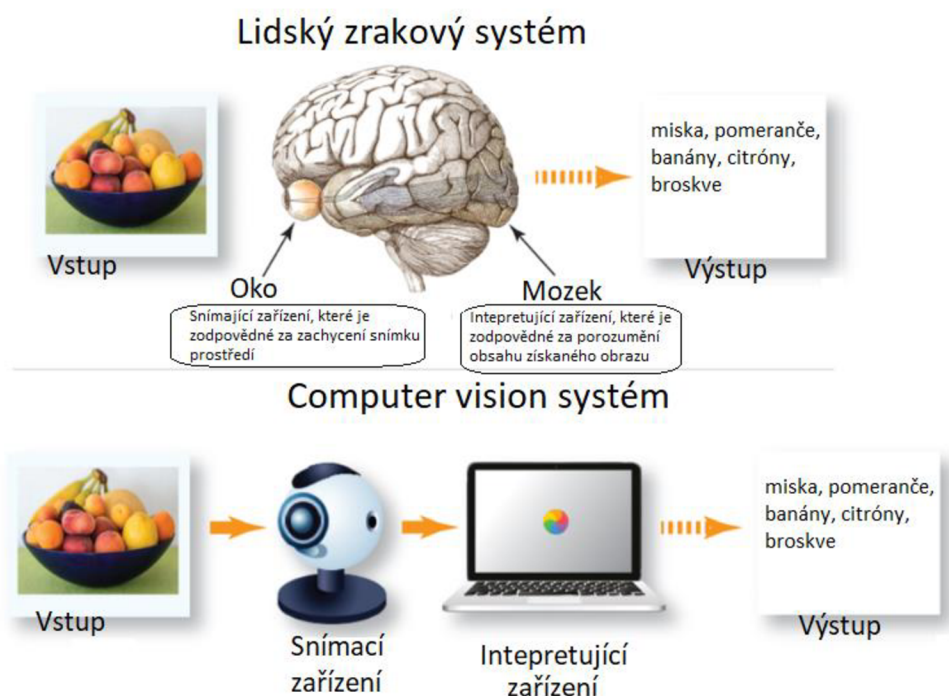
Lidský zrakový systém

miska, pomeranče, banány, citróny, broskve

Vstup

Výstup

Oko

Mozek

Snímající zařízení, které je zodpovědné za zachycení snímku prostředí

Intepretující zařízení, které je zodpovědné za porozumění obsahu získaného obrazu

Computer vision systém

miska, pomeranče, banány, citróny, broskve

Vstup

Snímací zařízení

Intepretující zařízení

Výstup